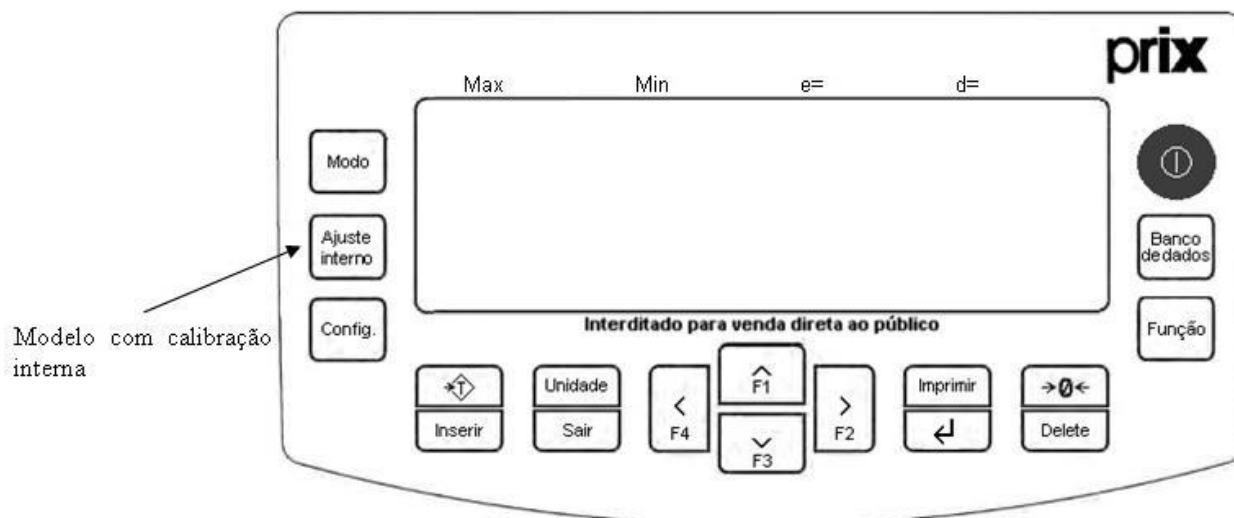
prix

Max Min e= d=

Modo

Ajuste interno

Config.

Modelo com calibração interna

Banco de dados

Função

Interditado para venda direta ao público

→T← Inserir

Unidade Sair

< F4

^ F1

v F3

> F2

Imprimir ↵

→0← Delete